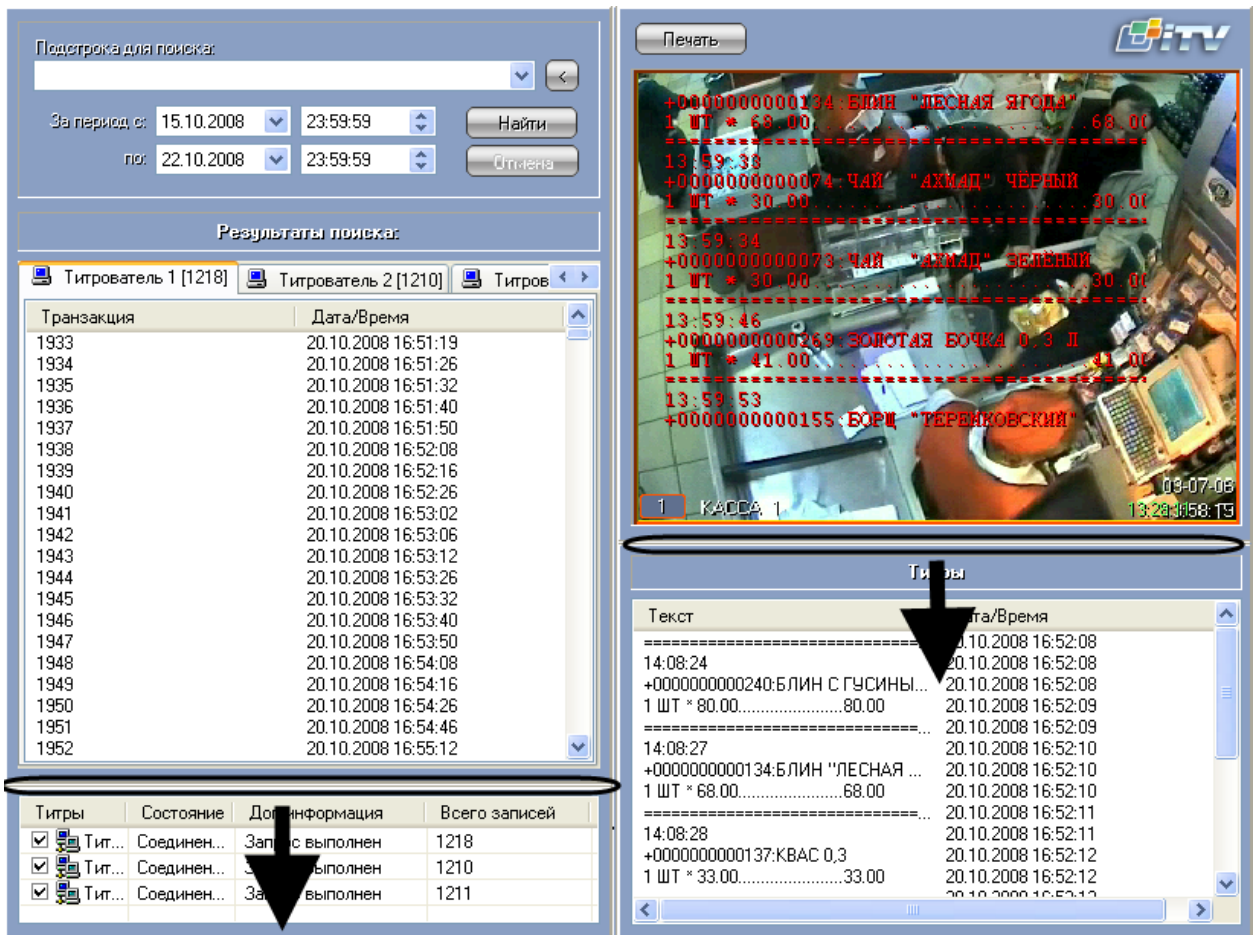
Подстрока для поиска:

За период с: 15.10.2008 23:59:59 Найти

по: 22.10.2008 23:59:59 Отмена

Результаты поиска:

Титрователь 1 [1218] Титрователь 2 [1210] Титров

| Транзакция | Дата/Время |
|---|---|
| 1933 | 20.10.2008 16:51:19 |
| 1934 | 20.10.2008 16:51:26 |
| 1935 | 20.10.2008 16:51:32 |
| 1936 | 20.10.2008 16:51:40 |
| 1937 | 20.10.2008 16:51:50 |
| 1938 | 20.10.2008 16:52:08 |
| 1939 | 20.10.2008 16:52:16 |
| 1940 | 20.10.2008 16:52:26 |
| 1941 | 20.10.2008 16:53:02 |
| 1942 | 20.10.2008 16:53:06 |
| 1943 | 20.10.2008 16:53:12 |
| 1944 | 20.10.2008 16:53:26 |
| 1945 | 20.10.2008 16:53:32 |
| 1946 | 20.10.2008 16:53:40 |
| 1947 | 20.10.2008 16:53:50 |
| 1948 | 20.10.2008 16:54:08 |
| 1949 | 20.10.2008 16:54:16 |
| 1950 | 20.10.2008 16:54:26 |
| 1951 | 20.10.2008 16:54:46 |
| 1952 | 20.10.2008 16:55:12 |

| Титры | Состояние | Доп. информация | Всего записей |
|---|---|---|---|
| Тит... | Соединен... | Запрос выполнен | 1218 |
| Тит... | Соединен... | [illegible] выполнен | 1210 |
| Тит... | Соединен... | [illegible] выполнен | 1211 |

Печать

ITV

+0000000000134:БЛИН "ЛЕСНАЯ ЯГОДА"
1 ШТ * 68.00..........68.00
==========
13:59:38
+0000000000074:ЧАЙ "АХМАД" ЧЕРНЫЙ
1 ШТ * 30.00..........30.00
==========
13:59:34
+0000000000073:ЧАЙ "АХМАД" ЗЕЛЕНЫЙ
1 ШТ * 30.00..........30.00
==========
13:59:46
+0000000000269:ЗОЛОТАЯ БОЧКА 0.3 Л
1 ШТ * 41.00..........41.00
==========
13:59:53
+0000000000155:БОРЩ "ТЕРЕМКОВСКИЙ"

1 КАССА 1 03-07-08 13:29:58:19

Титры

| Текст | Дата/Время |
|---|---|
| ============== | 20.10.2008 16:52:08 |
| 14:08:24 | 20.10.2008 16:52:08 |
| +0000000000240:БЛИН С ГУСИНЫ... | 20.10.2008 16:52:08 |
| 1 ШТ * 80.00..........80.00 | 20.10.2008 16:52:09 |
| ==============... | 20.10.2008 16:52:09 |
| 14:08:27 | 20.10.2008 16:52:10 |
| +0000000000134:БЛИН "ЛЕСНАЯ ... | 20.10.2008 16:52:10 |
| 1 ШТ * 68.00..........68.00 | 20.10.2008 16:52:10 |
| ==============... | 20.10.2008 16:52:11 |
| 14:08:28 | 20.10.2008 16:52:11 |
| +0000000000137:КВАС 0,3 | 20.10.2008 16:52:12 |
| 1 ШТ * 33.00..........33.00 | 20.10.2008 16:52:12 |